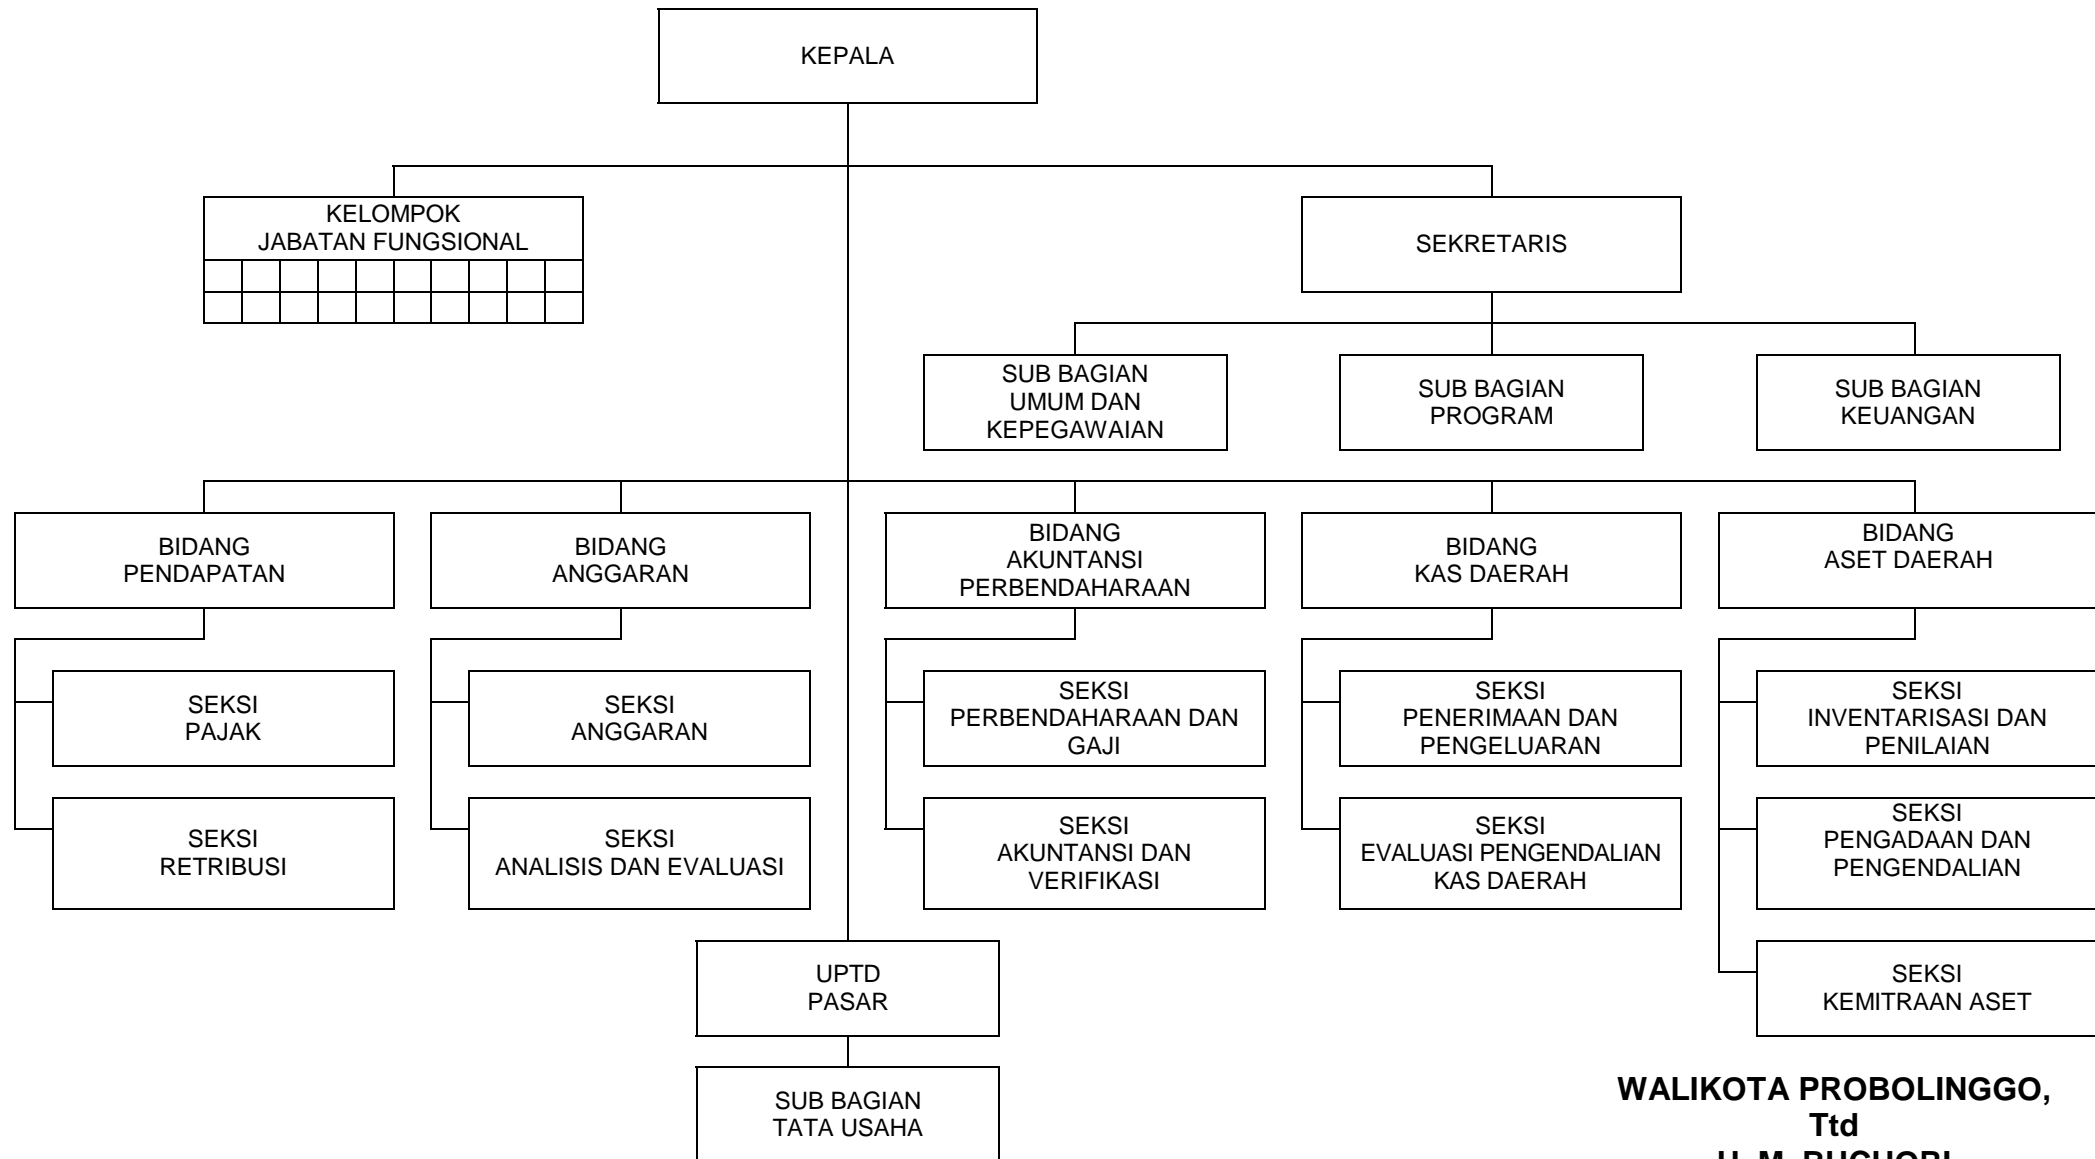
KEPALA

KELOMPOK
JABATAN FUNGSIONAL

SEKRETARIS

SUB BAGIAN
UMUM DAN
KEPEGAWAIAN

SUB BAGIAN
PROGRAM

SUB BAGIAN
KEUANGAN

BIDANG
PENDAPATAN

SEKSI
PAJAK

SEKSI
RETRIBUSI

BIDANG
ANGGARAN

SEKSI
ANGGARAN

SEKSI
ANALISIS DAN EVALUASI

BIDANG
AKUNTANSI
PERBENDAHARAAN

SEKSI
PERBENDAHARAAN DAN
GAJI

SEKSI
AKUNTANSI DAN
VERIFIKASI

BIDANG
KAS DAERAH

SEKSI
PENERIMAAN DAN
PENGELUARAN

SEKSI
EVALUASI PENGENDALIAN
KAS DAERAH

BIDANG
ASET DAERAH

SEKSI
INVENTARISASI DAN
PENILAIAN

SEKSI
PENGADAAN DAN
PENGENDALIAN

SEKSI
KEMITRAAN ASET

UPTD
PASAR

SUB BAGIAN
TATA USAHA

WALIKOTA PROBOLINGGO,
Ttd
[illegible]